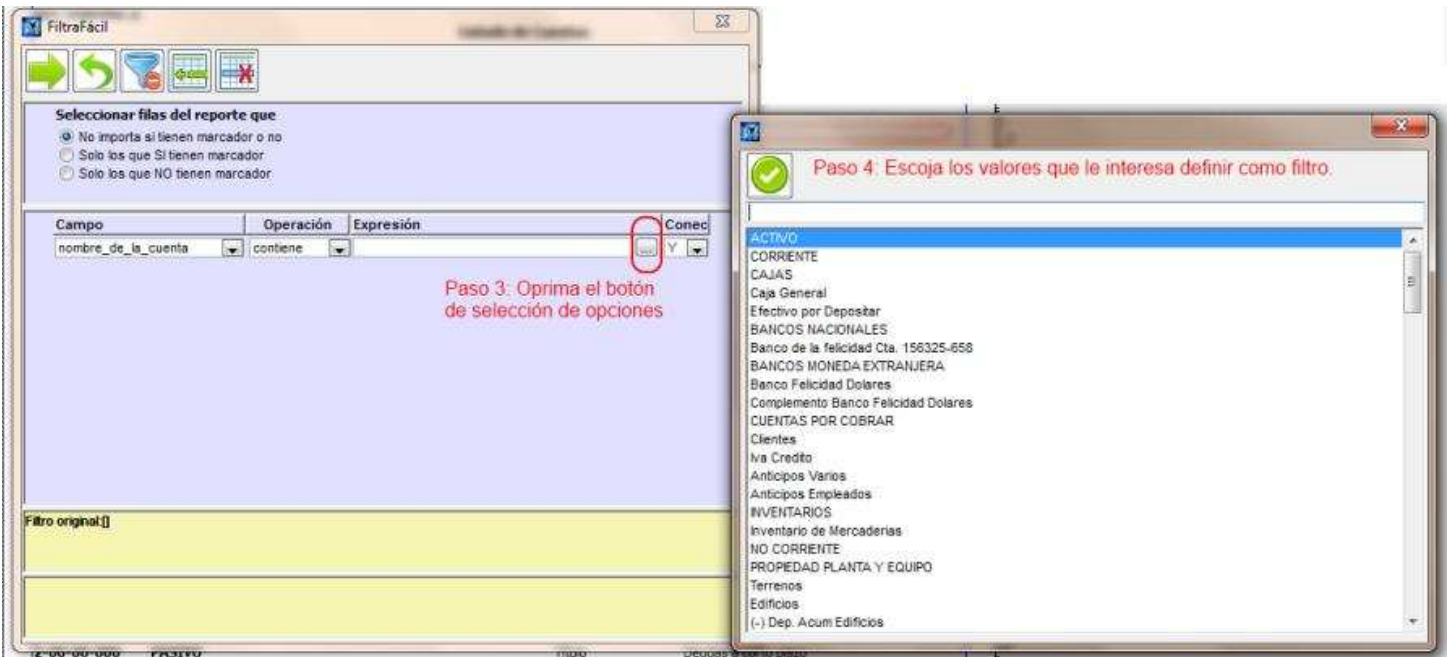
FiltraFácil

Seleccionar filas del reporte que
No importa si tienen marcador o no
Solo los que SI tienen marcador
Solo los que NO tienen marcador

| Campo | Operación | Expresión | Conec |
|---|---|---|---|
| nombre_de_la_cuenta | contiene | ... | Y |

Paso 3: Oprima el botón de selección de opciones

Filtro original:[]

Paso 4: Escoja los valores que le interesa definir como filtro.

ACTIVO
CORRIENTE
CAJAS
Caja General
Efectivo por Depositar
BANCOS NACIONALES
Banco de la felicidad Cta. 156325-658
BANCOS MONEDA EXTRANJERA
Banco Felicidad Dolares
Complemento Banco Felicidad Dolares
CUENTAS POR COBRAR
Clientes
Iva Credito
Anticipos Varios
Anticipos Empleados
INVENTARIOS
Inventario de Mercaderias
NO CORRIENTE
PROPIEDAD PLANTA Y EQUIPO
Terrenos
Edificios
(-) Dep. Acum Edificios

2-00-00-000 PASIVO